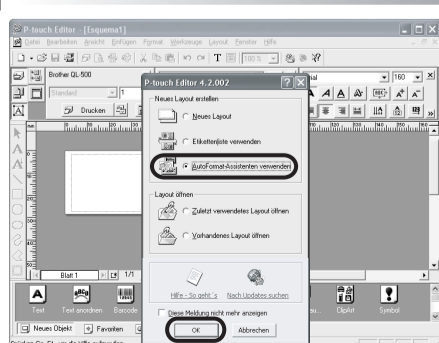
P-touch Editor - [Esquema1]

Datei Bearbeiten Ansicht Einfügen Format Werkzeuge Layout Fenster Hilfe

100 %

Brother QL-500

Standard

Drucken

Arial

160

Blatt 1

1/1

Text

Text anordnen

Barcode

ClipArt

Symbol

Neues Objekt

Favoriten

P-touch Editor 4.2.002

Neues Layout erstellen

Neues Layout

Etikettenliste verwenden

AutoFormat-Assistenten verwenden

Layout öffnen

Zuletzt verwendetes Layout öffnen

Vorhandenes Layout öffnen

Hilfe - So geht´s

Nach Updates suchen

Diese Meldung nicht mehr anzeigen

OK

Abbrechen